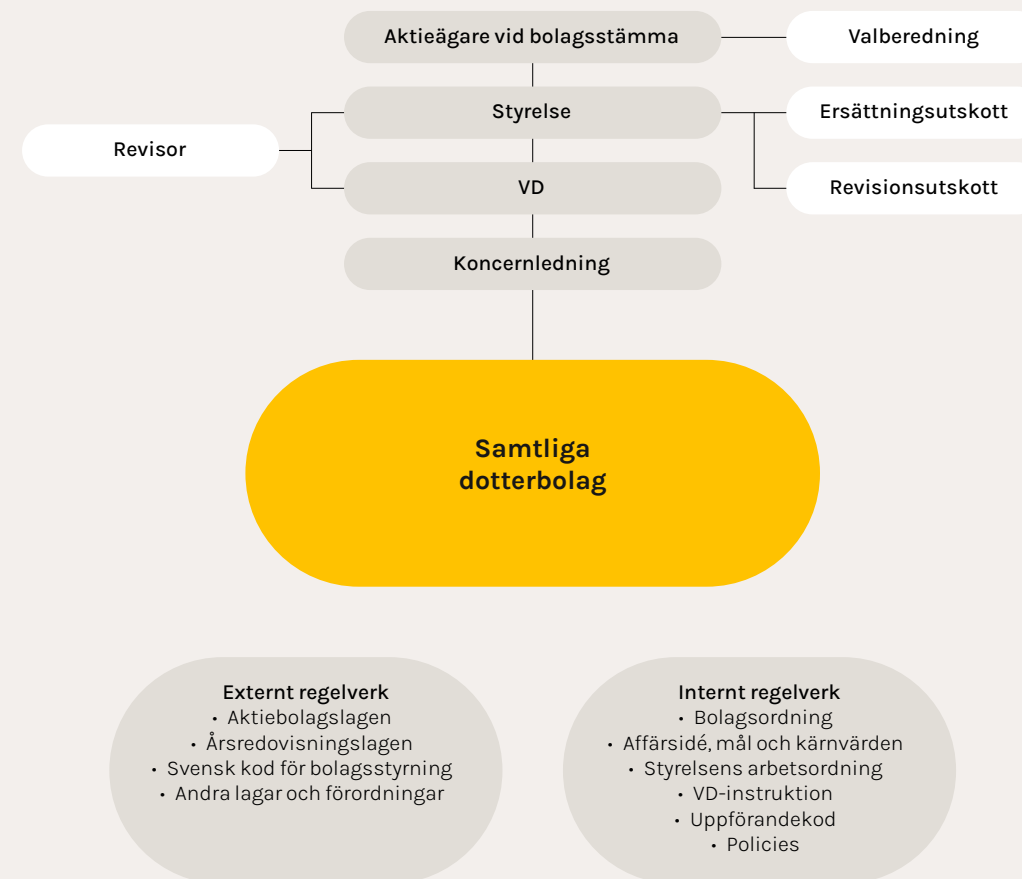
Aktieägare vid bolagsstämma

Valberedning

Revisor

Styrelse

Ersättningsutskott

VD

Revisionsutskott

Koncernledning

Samtliga dotterbolag

Externt regelverk
• Aktiebolagslagen
• Årsredovisningslagen
• Svensk kod för bolagsstyrning
• Andra lagar och förordningar

Internt regelverk
• Bolagsordning
• Affärsidé, mål och kärnvärden
• Styrelsens arbetsordning
• VD-instruktion
• Uppförandekod
• Policies